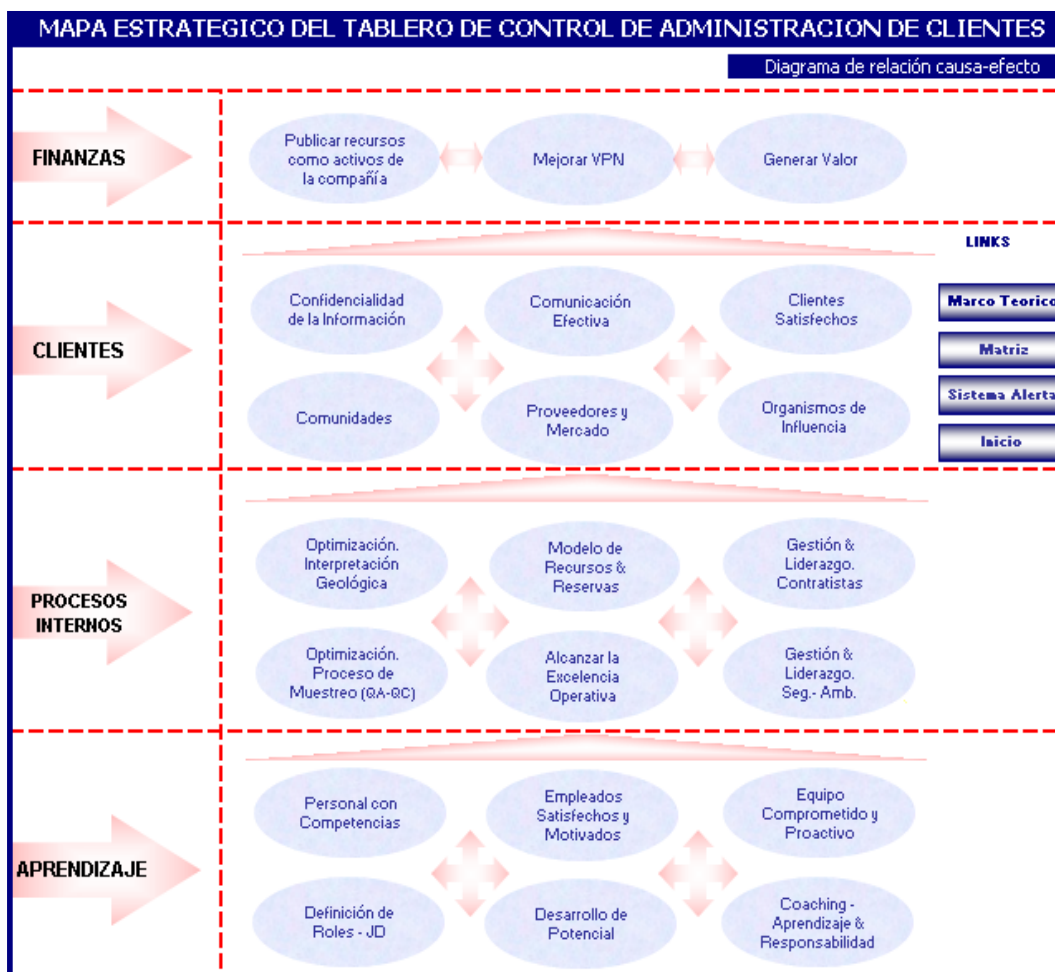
MAPA ESTRATEGICO DEL TABLERO DE CONTROL DE ADMINISTRACION DE CLIENTES

Diagrama de relación causa-efecto

FINANZAS

Publicar recursos como activos de la compañía

Mejorar VPN

Generar Valor

CLIENTES

Confidencialidad de la Información

Comunicación Efectiva

Clientes Satisfechos

Comunidades

Proveedores y Mercado

Organismos de Influencia

LINKS

Marco Teorico

Matriz

Sistema Alerta

Inicio

PROCESOS INTERNOS

Optimización. Interpretación Geológica

Modelo de Recursos & Reservas

Gestión & Liderazgo. Contratistas

Optimización. Proceso de Muestreo (QA-QC)

Alcanzar la Excelencia Operativa

Gestión & Liderazgo. Seg.- Amb.

APRENDIZAJE

Personal con Competencias

Empleados Satisfechos y Motivados

Equipo Comprometido y Proactivo

Definición de Roles - JD

Desarrollo de Potencial

Coaching - Aprendizaje & Responsabilidad